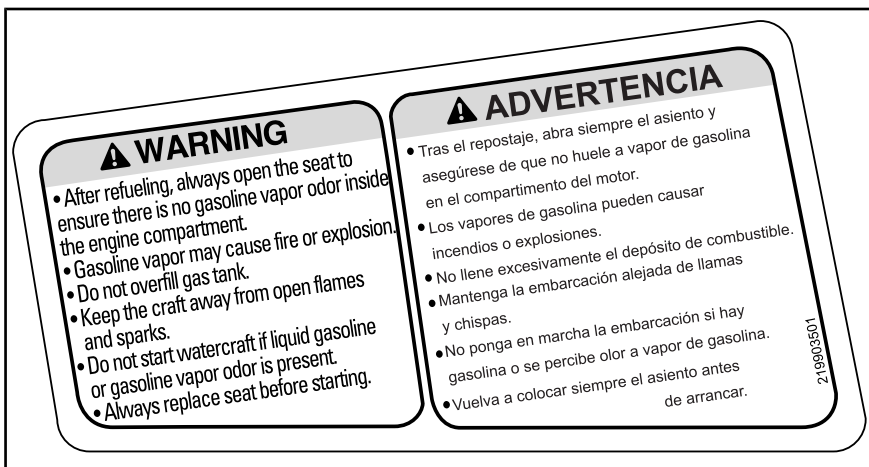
WARNING

• After refueling, always open the seat to ensure there is no gasoline vapor odor inside the engine compartment.
• Gasoline vapor may cause fire or explosion.
• Do not overfill gas tank.
• Keep the craft away from open flames and sparks.
• Do not start watercraft if liquid gasoline or gasoline vapor odor is present.
• Always replace seat before starting.

ADVERTENCIA

• Tras el repostaje, abra siempre el asiento y asegúrese de que no huele a vapor de gasolina en el compartimento del motor.
• Los vapores de gasolina pueden causar incendios o explosiones.
• No llene excesivamente el depósito de combustible.
• Mantenga la embarcación alejada de llamas y chispas.
• No ponga en marcha la embarcación si hay gasolina o se percibe olor a vapor de gasolina.
• Vuelva a colocar siempre el asiento antes de arrancar.

219903501